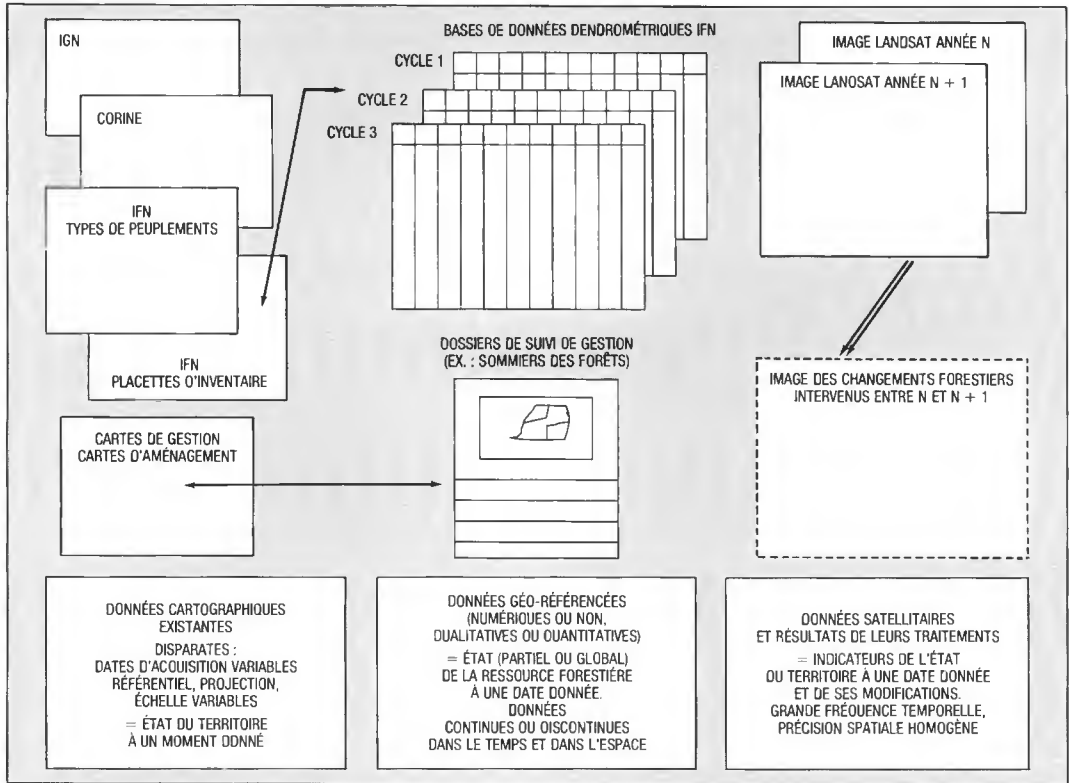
IGN

CORINE

IFN
TYPES DE PEUPLEMENTS

IFN
PLACETTES D'INVENTAIRE

BASES DE DONNÉES DENDROMÉTRIQUES IFN

CYCLE 1

CYCLE 2

CYCLE 3

IMAGE LANDSAT ANNÉE N

IMAGE LANDSAT ANNÉE N + 1

DOSSIERS DE SUIVI DE GESTION
(EX. : SOMMIERS DES FORÊTS)

IMAGE DES CHANGEMENTS FORESTIERS
INTERVENUS ENTRE N ET N + 1

CARTES DE GESTION
CARTES D'AMÉNAGEMENT

DONNÉES CARTOGRAPHIQUES
EXISTANTES
DISPARATES :
DATES D'ACQUISITION VARIABLES
RÉFÉRENTIEL, PROJECTION,
ÉCHELLE VARIABLES
= ÉTAT DU TERRITOIRE
À UN MOMENT DONNÉ

DONNÉES GÉO-RÉFERENCÉES
(NUMÉRIQUES OU NON,
QUALITATIVES OU QUANTITATIVES)
= ÉTAT (PARTIEL OU GLOBAL)
DE LA RESSOURCE FORESTIÈRE
À UNE DATE DONNÉE.
DONNÉES
CONTINUES OU DISCONTINUES
DANS LE TEMPS ET DANS L'ESPACE

DONNÉES SATELLITAIRES
ET RÉSULTATS DE LEURS TRAITEMENTS
= INDICATEURS DE L'ÉTAT
OU TERRITOIRE À UNE DATE DONNÉE
ET DE SES MODIFICATIONS.
GRANDE FRÉQUENCE TEMPORELLE,
PRÉCISION SPATIALE HOMOGÈNE